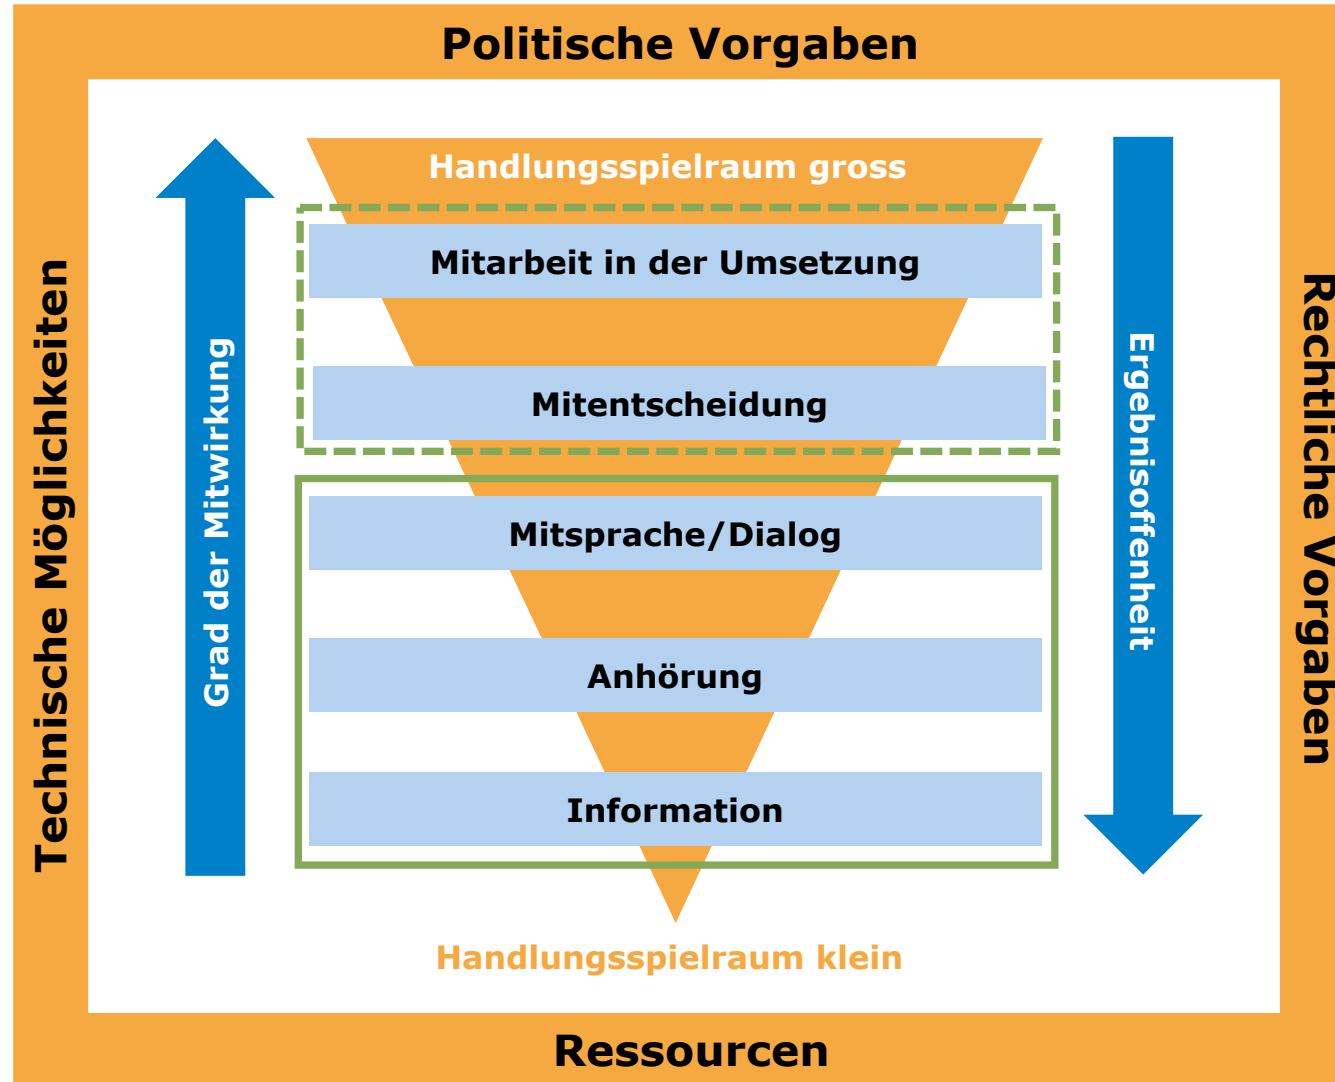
Politische Vorgaben

Technische Möglichkeiten

Grad der Mitwirkung

Handlungsspielraum gross

Mitarbeit in der Umsetzung

Mitentscheidung

Mitsprache/Dialog

Anhörung

Information

Handlungsspielraum klein

Ergebnisoffenheit

Rechtliche Vorgaben

Ressourcen